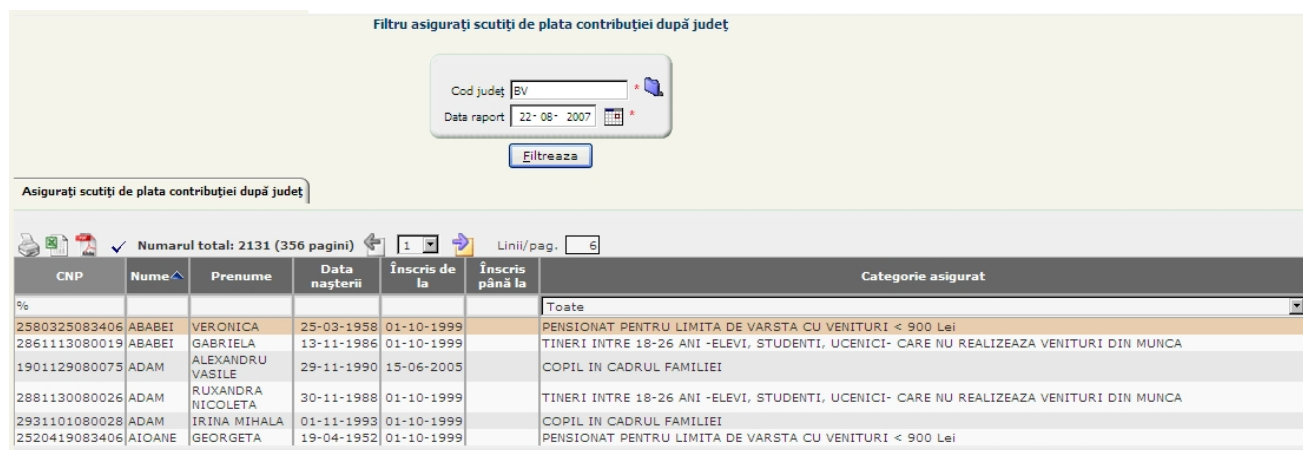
Filtru asiguraţi scutiţi de plata contribuţiei după judeţ

Cod judeţ BV *
Data raport 22-08-2007 *

Filtreaza

Asiguraţi scutiţi de plata contribuţiei după judeţ

Numarul total: 2131 (356 pagini) 1 Linii/pag. 6

| CNP | Nume | Prenume | Data naşterii | Înscris de la | Înscris până la | Categorie asigurat |
|---|---|---|---|---|---|---|
| % | | | | | | Toate |
| 2580325083406 | ABABEI | VERONICA | 25-03-1958 | 01-10-1999 | | PENSIONAT PENTRU LIMITA DE VARSTA CU VENITURI < 900 Lei |
| 2861113080019 | ABABEI | GABRIELA | 13-11-1986 | 01-10-1999 | | TINERI INTRE 18-26 ANI -ELEVI, STUDENTI, UCENICI- CARE NU REALIZEAZA VENITURI DIN MUNCA |
| 1901129080075 | ADAM | ALEXANDRU VASILE | 29-11-1990 | 15-06-2005 | | COPIL IN CADRUL FAMILIEI |
| 2881130080026 | ADAM | RUXANDRA NICOLETA | 30-11-1988 | 01-10-1999 | | TINERI INTRE 18-26 ANI -ELEVI, STUDENTI, UCENICI- CARE NU REALIZEAZA VENITURI DIN MUNCA |
| 2931101080028 | ADAM | IRINA MIHALA | 01-11-1993 | 01-10-1999 | | COPIL IN CADRUL FAMILIEI |
| 2520419083406 | AIOANE | GEORGETA | 19-04-1952 | 01-10-1999 | | PENSIONAT PENTRU LIMITA DE VARSTA CU VENITURI < 900 Lei |